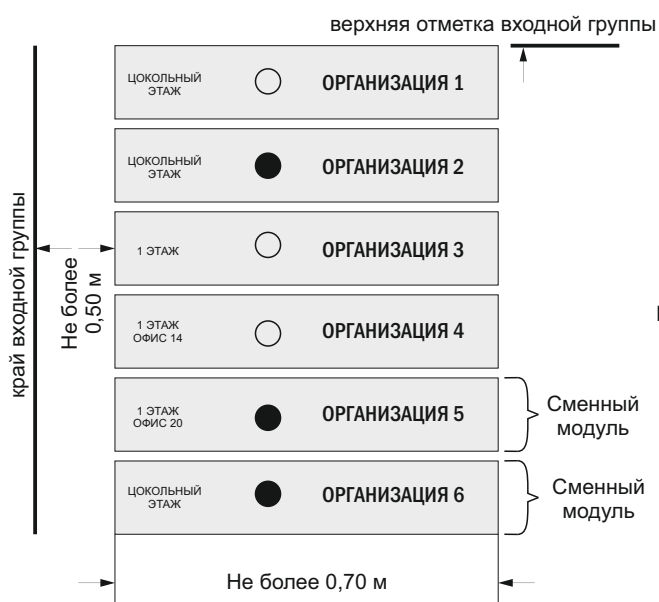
верхняя отметка входной группы

край входной группы

Не более 0,50 м

ЦОКОЛЬНЫЙ ЭТАЖ ОРГАНИЗАЦИЯ 1

ЦОКОЛЬНЫЙ ЭТАЖ ОРГАНИЗАЦИЯ 2

1 ЭТАЖ ОРГАНИЗАЦИЯ 3

1 ЭТАЖ ОФИС 14 ОРГАНИЗАЦИЯ 4

1 ЭТАЖ ОФИС 20 ОРГАНИЗАЦИЯ 5

Сменный модуль

ЦОКОЛЬНЫЙ ЭТАЖ ОРГАНИЗАЦИЯ 6

Сменный модуль

Не более 0,70 м